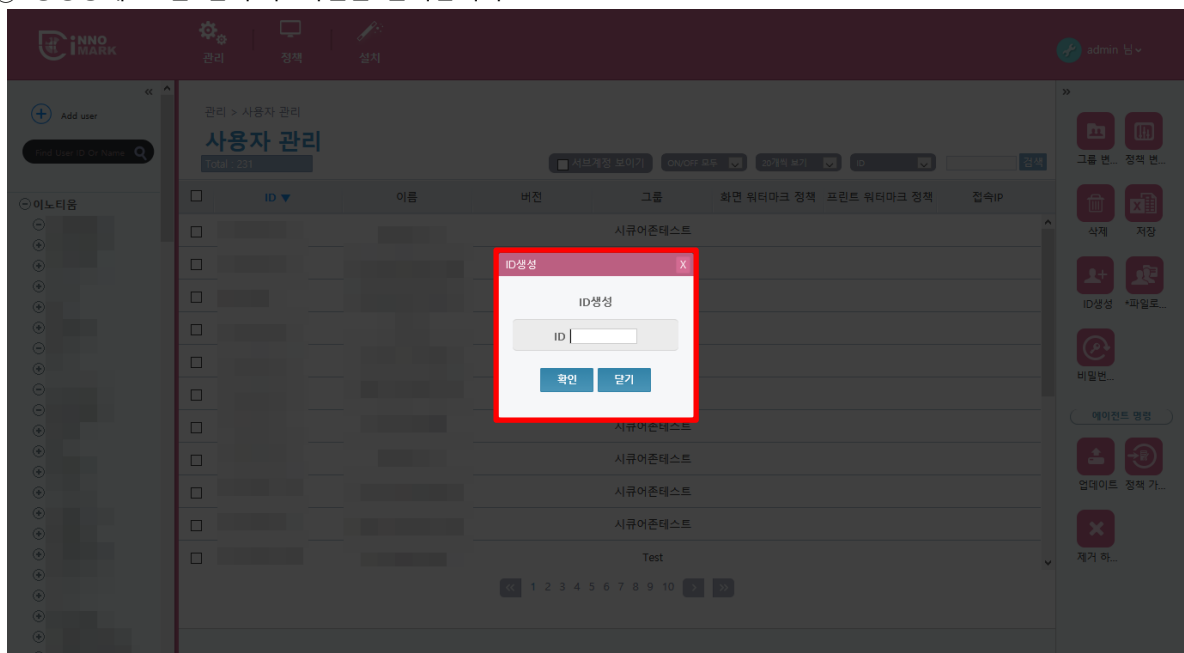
INNO MARK

관리 정책 설치

admin 님

Add user

Find User, CLO, Name

이노티움

관리 > 사용자 관리

사용자 관리

Total : 231

서브계정 보이기 ON/OFF 유무 20개씩 보기 ID 검색

| | ID ▼ | 이름 | 버전 | 그룹 | 화면 워터마크 정책 | 프린트 워터마크 정책 | 접속IP |
|---|---|---|---|---|---|---|---|
| | | | | 시큐어존테스트 | | | |
| | | | | | | | |
| | | | | | | | |
| | | | | | | | |
| | | | | | | | |
| | | | | | | | |
| | | | | 시큐어존테스트 | | | |
| | | | | 시큐어존테스트 | | | |
| | | | | 시큐어존테스트 | | | |
| | | | | 시큐어존테스트 | | | |
| | | | | Test | | | |

1 2 3 4 5 6 7 8 9 10

ID생성 X

ID생성

ID

확인 닫기

그룹 변... 정책 변...

삭제 저장

ID생성 *파일로...

비밀번...

에이전트 명령

업데이트 정책 가...

제거 하...